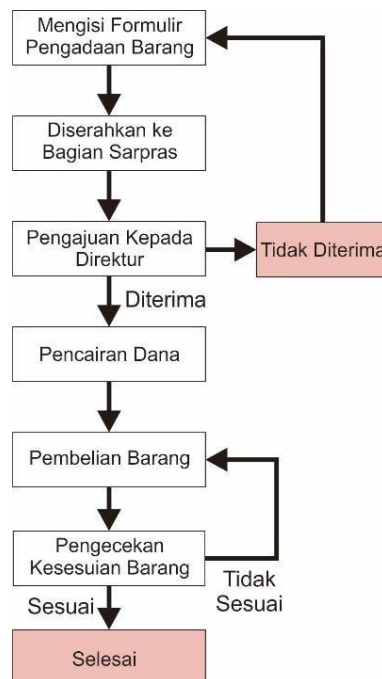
Mengisi Formulir Pengadaan Barang

Diserahkan ke Bagian Sarpras

Pengajuan Kepada Direktur

Tidak Diterima

Diterima

Pencairan Dana

Pembelian Barang

Pengecekan Kesesuian Barang

Tidak Sesuai

Sesuai

Selesai